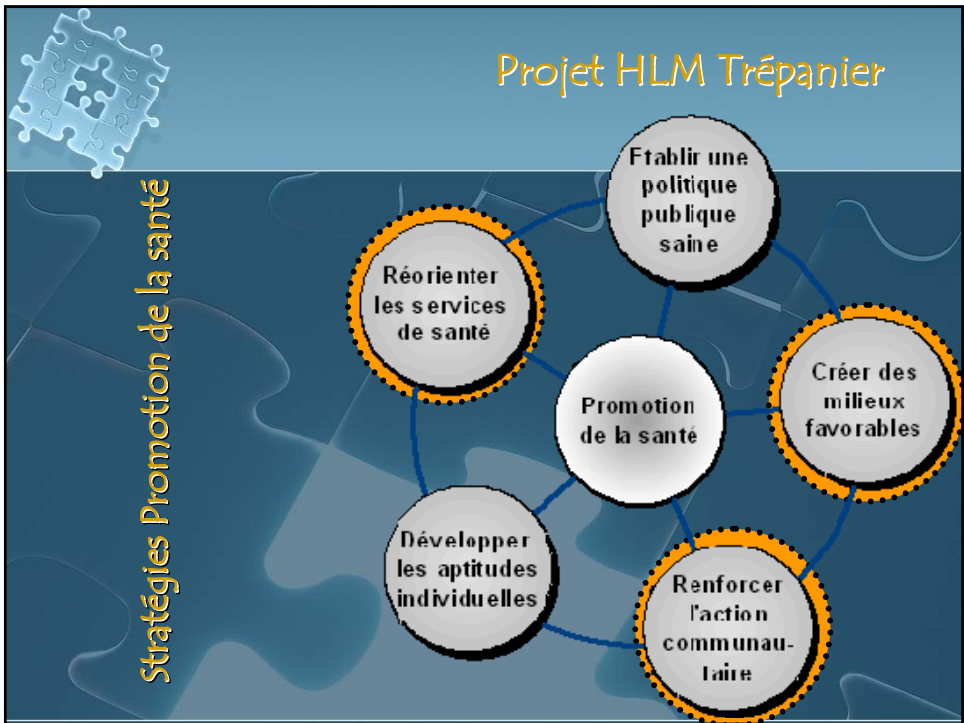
Projet HLM Trépanier

Stratégies Promotion de la santé

Etablir une politique publique saine

Réorienter les services de santé

Créer des milieux favorables

Promotion de la santé

Développer les aptitudes individuelles

Renforcer l'action communautaire